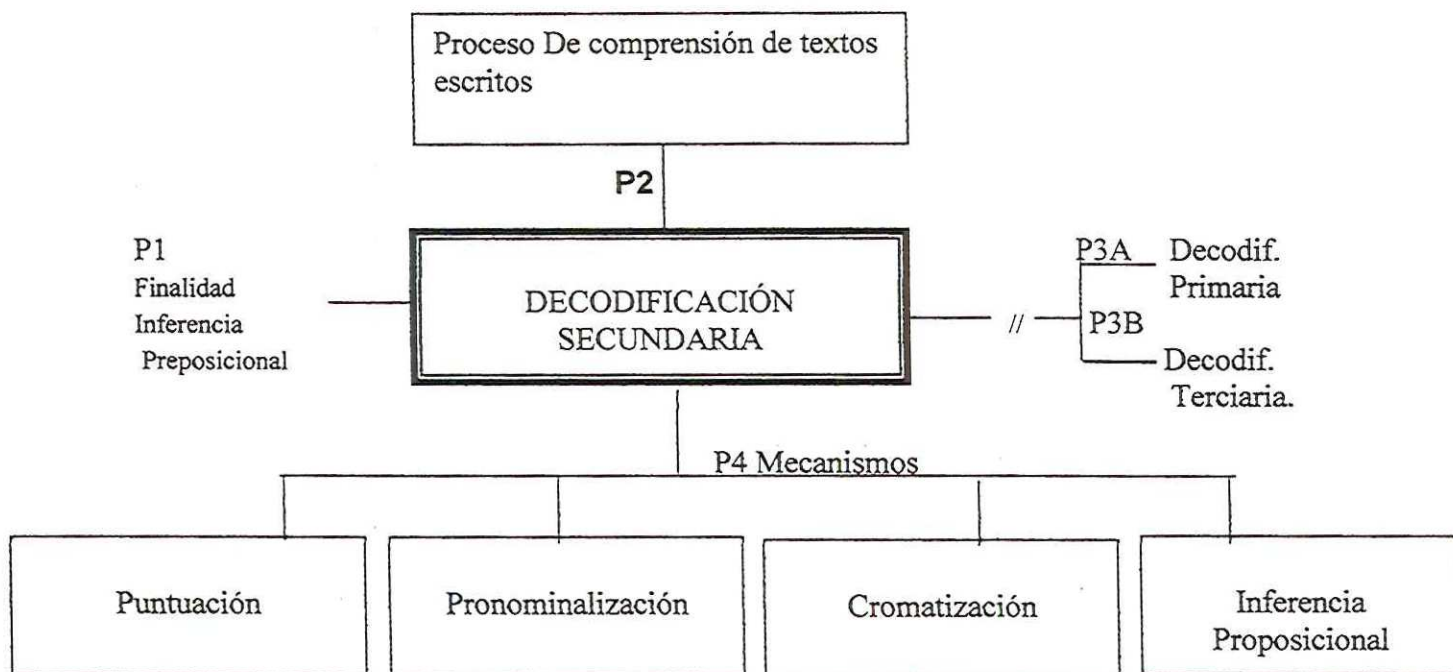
Proceso De comprensión de textos escritos

P2

P1
Finalidad
Inferencia
Preposicional

DECODIFICACIÓN
SECUNDARIA

//

P3A Decodif.
Primaria
P3B
Decodif.
Terciaria.

P4 Mecanismos

Puntuación

Pronominalización

Cromatización

Inferencia
Proposicional